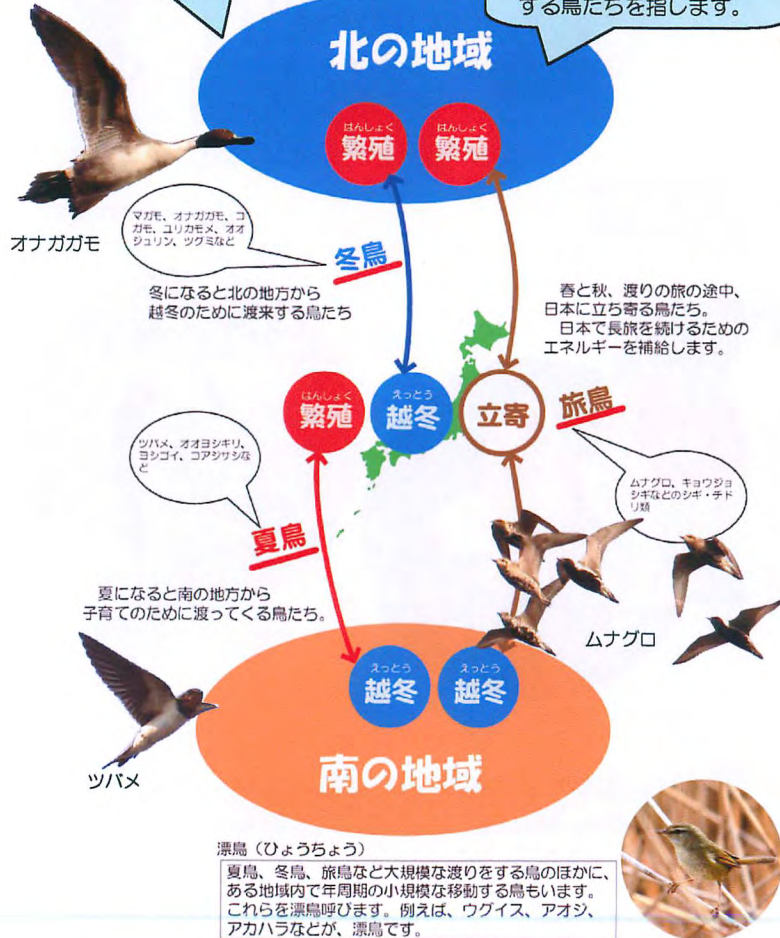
する鳥たちを指します。

北の地域

はんしょく
繁殖

はんしょく
繁殖

オナガガモ

マガモ、オナガガモ、コガモ、ユリカモメ、オオジュリン、ツグミなど

冬鳥

冬になると北の地方から越冬のために渡来する鳥たち

春と秋、渡りの旅の途中、日本に立ち寄る鳥たち。
日本で長旅を続けるためのエネルギーを補給します。

はんしょく
繁殖

えっとう
越冬

立寄

旅鳥

ツバメ、オオヨシキリ、ヨシゴイ、コアジサシなど

ムナグロ、キョウジョシギなどのシギ・チドリ類

夏鳥

夏になると南の地方から子育てのために渡ってくる鳥たち。

ムナグロ

えっとう
越冬

えっとう
越冬

ツバメ

南の地域

漂鳥（ひょうちょう）
夏鳥、冬鳥、旅鳥など大規模な渡りをする鳥のほかに、ある地域内で年周期の小規模な移動する鳥もいます。これらを漂鳥呼びます。例えば、ウグイス、アオジ、アカハラなどが、漂鳥です。